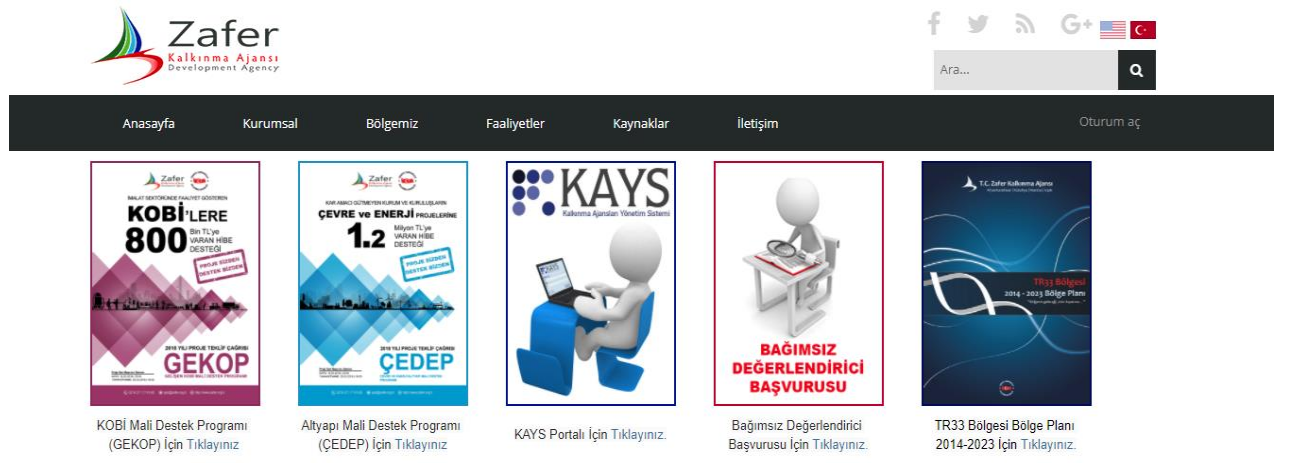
Zafer
Kalkınma Ajansı
Development Agency

Ara...

Anasayfa
Kurumsal
Bölgemiz
Faaliyetler
Kaynaklar
İletişim
Oturum aç

İMALAT SEKTÖRÜNDE FAALİYET GÖSTEREN
KOBİ'LERE
800 Bin TL'ye VARAN HİBE DESTEĞİ
PROJE SİZDEN DESTEK BİZDEN
2016 YILI PROJE TEKLİF ÇAĞRISI
GEKOP

KAR AMACI GÜTMEYEN KURUM VE KURULUŞLARIN
ÇEVRE ve ENERJİ PROJELERİNE
1,2 Milyon TL'ye VARAN HİBE DESTEĞİ
PROJE SİZDEN DESTEK BİZDEN
2016 YILI PROJE TEKLİF ÇAĞRISI
ÇEDEP

KAYS
Kalkınma Ajansları Yönetim Sistemi

BAĞIMSIZ DEĞERLENDİRİCİ BAŞVURUSU

T.C. Zafer Kalkınma Ajansı
TR33 Bölgesi
2014 - 2023 Bölge Planı

KOBİ Mali Destek Programı (GEKOP) İçin Tıklayınız
Altyapı Mali Destek Programı (ÇEDEP) İçin Tıklayınız
KAYS Portalı İçin Tıklayınız.
Bağımsız Değerlendirici Başvurusu İçin Tıklayınız.
TR33 Bölgesi Bölge Planı 2014-2023 İçin Tıklayınız.